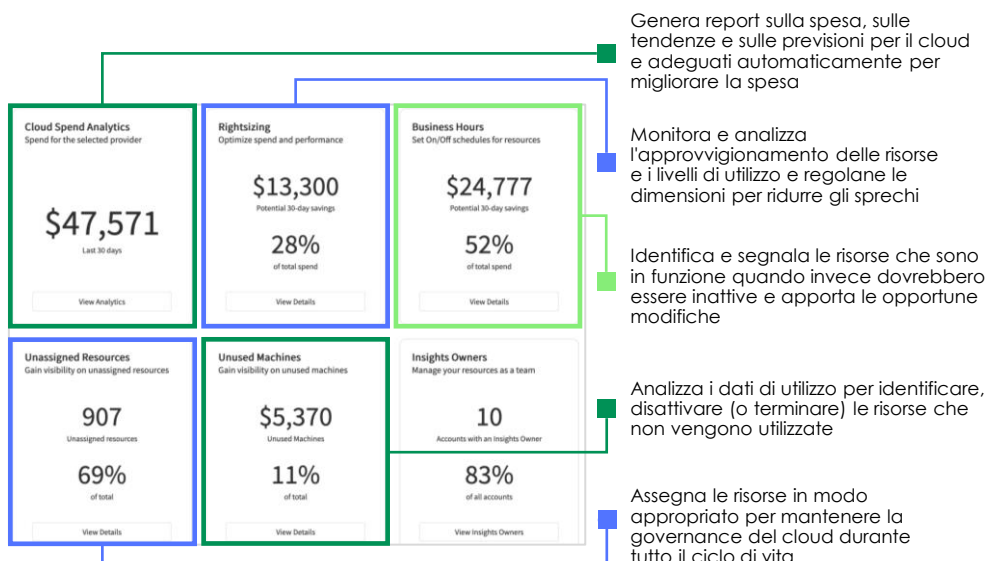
Cloud Spend Analytics
Spend for the selected provider

$47,571
Last 30 days

View Analytics

Rightsizing
Optimize spend and performance

$13,300
Potential 30-day savings

28%
of total spend

View Details

Business Hours
Set On/Off schedules for resources

$24,777
Potential 30-day savings

52%
of total spend

View Details

Unassigned Resources
Gain visibility on unassigned resources

907
Unassigned resources

69%
of total

View Details

Unused Machines
Gain visibility on unused machines

$5,370
Unused Machines

11%
of total

View Details

Insights Owners
Manage your resources as a team

10
Accounts with an Insights Owner

83%
of all accounts

View Insights Owners

Genera report sulla spesa, sulle tendenze e sulle previsioni per il cloud e adeguati automaticamente per migliorare la spesa

Monitora e analizza l'approvvigionamento delle risorse e i livelli di utilizzo e regolane le dimensioni per ridurre gli sprechi

Identifica e segnala le risorse che sono in funzione quando invece dovrebbero essere inattive e apporta le opportune modifiche

Analizza i dati di utilizzo per identificare, disattivare (o terminare) le risorse che non vengono utilizzate

Assegna le risorse in modo appropriato per mantenere la governance del cloud durante tutto il ciclo di vita